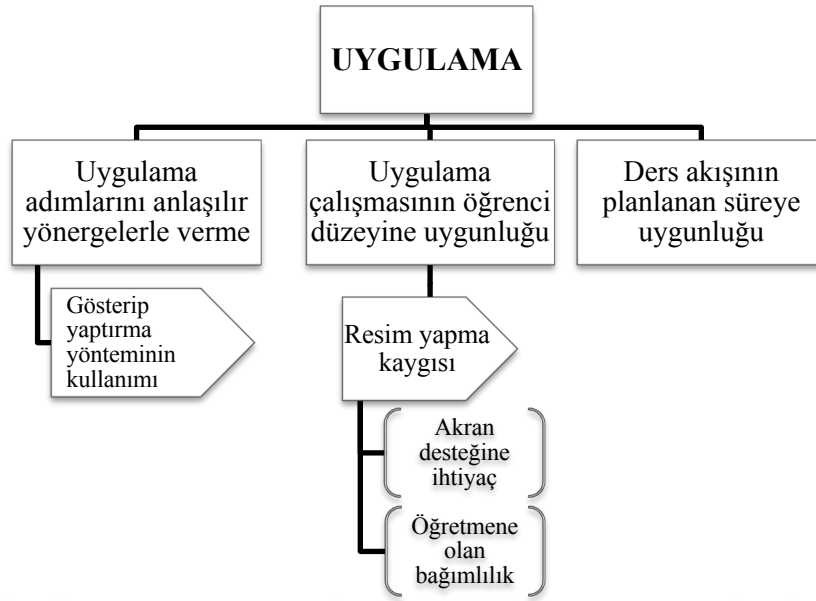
UYGULAMA

Uygulama adımlarını anlaşılır yönergelerle verme

Uygulama çalışmasının öğrenci düzeyine uygunluğu

Ders akışının planlanan süreye uygunluğu

Gösterip yaptırma yönteminin kullanımı

Resim yapma kaygısı

Akran desteğine ihtiyaç

Öğretmene olan bağımlılık